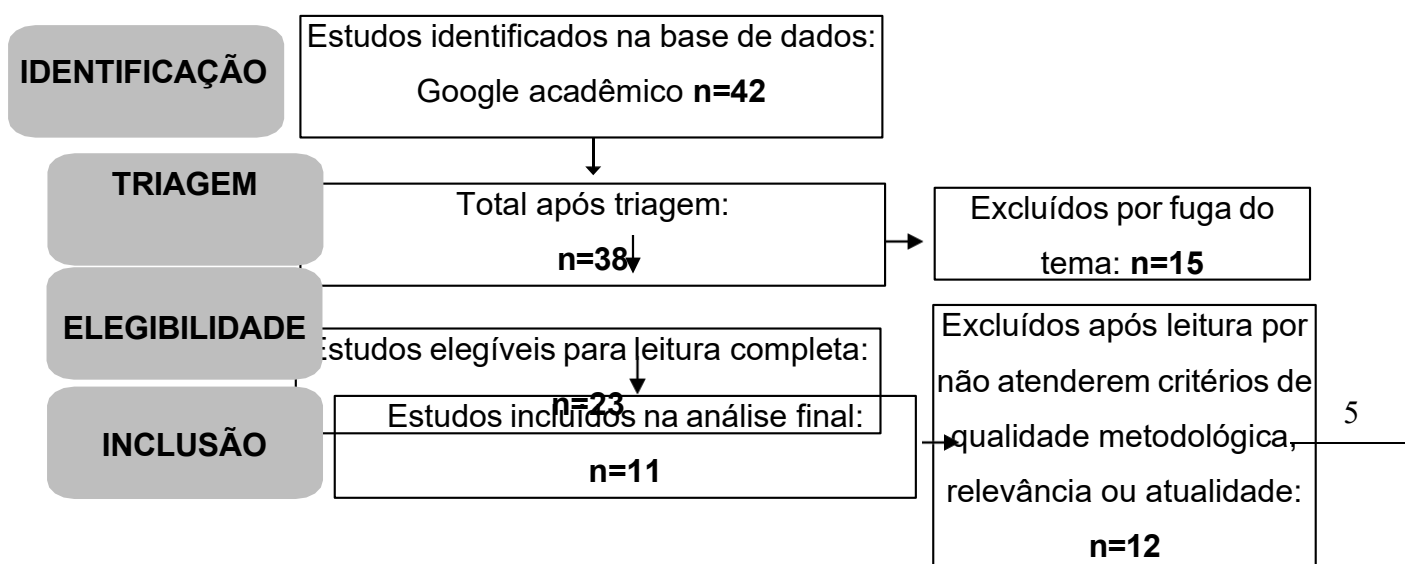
IDENTIFICAÇÃO

Estudos identificados na base de dados: Google acadêmico **n=42**

TRIAGEM

Total após triagem: **n=38**

Excluídos por fuga do tema: **n=15**

ELEGIBILIDADE

Estudos elegíveis para leitura completa: **n=23**

Excluídos após leitura por não atenderem critérios de qualidade metodológica, relevância ou atualidade: **n=12**

INCLUSÃO

Estudos incluídos na análise final: **n=11**

5